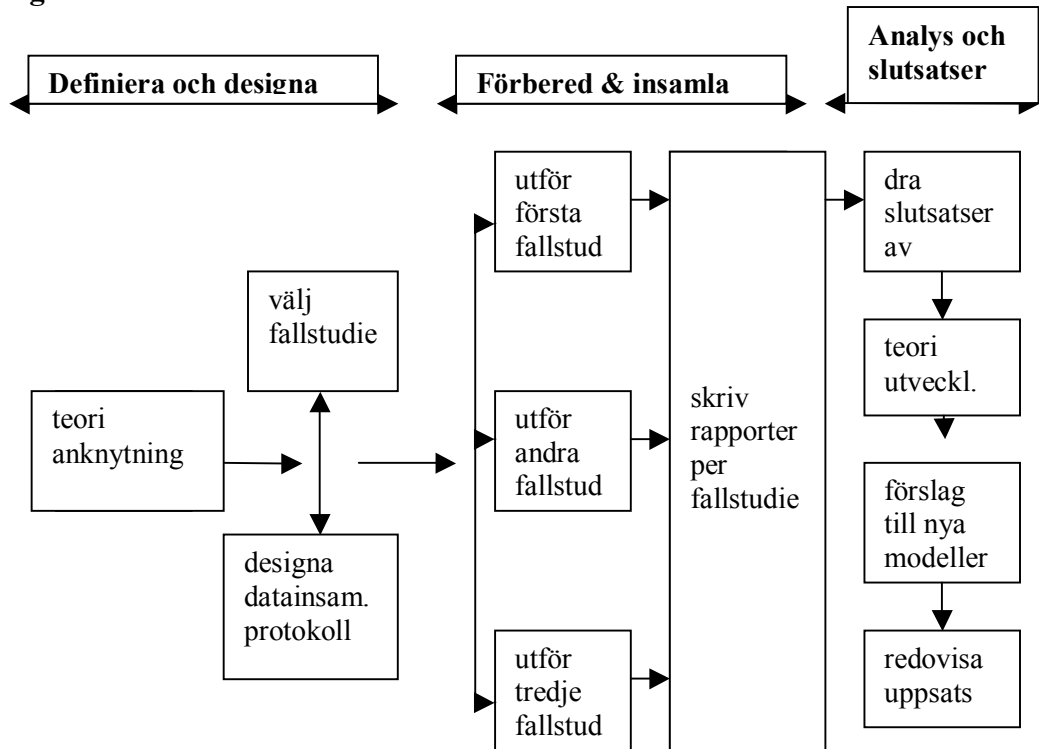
Definiera och designa

Förbered & insamla

Analys och slutsatser

teori anknytning

välj fallstudie

designa datainsam. protokoll

utför första fallstud

utför andra fallstud

utför tredje fallstud

skriv rapporter per fallstudie

dra slutsatser av

teori utveckl.

förslag till nya modeller

redovisa uppsats